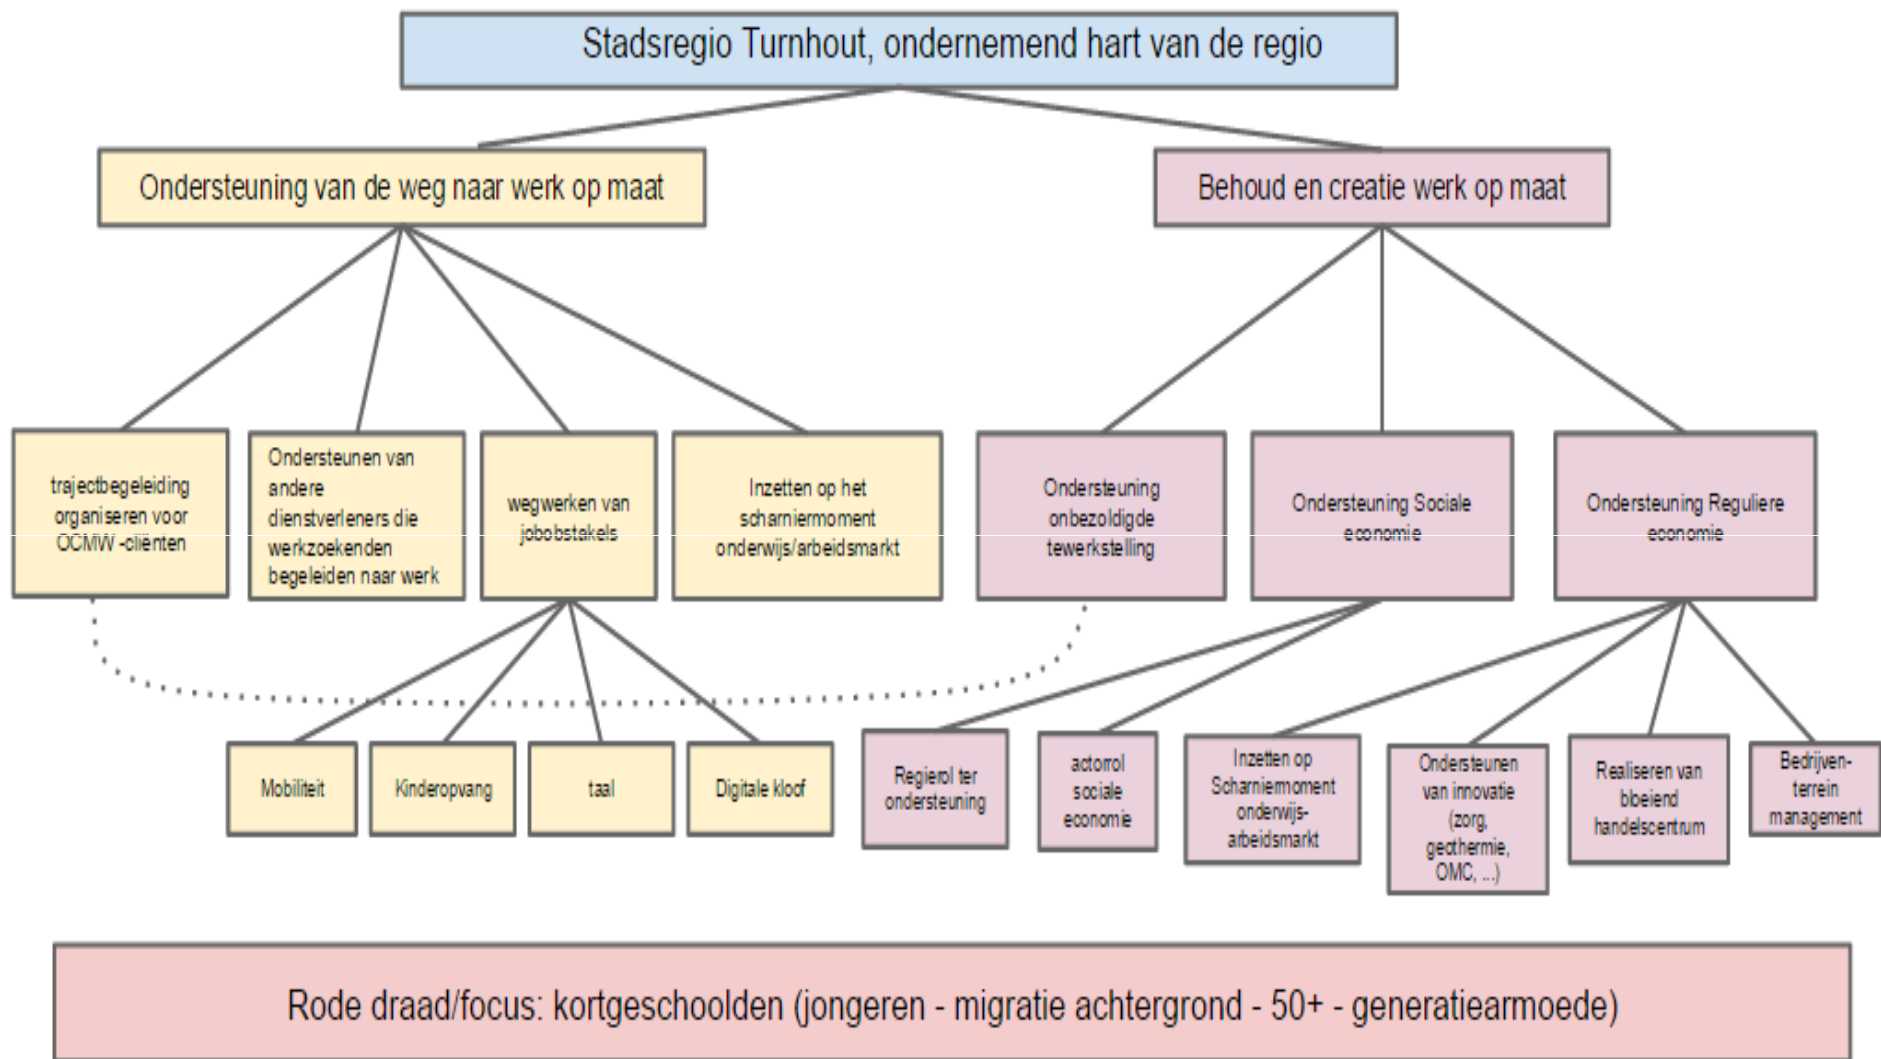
Stadsregio Turnhout, ondernemend hart van de regio

Ondersteuning van de weg naar werk op maat

Behoud en creatie werk op maat

trajectbegeleiding organiseren voor OCMW -cliënten

Ondersteunen van andere dienstverleners die werkzoekenden begeleiden naar werk

wegwerken van jobobstakels

Inzetten op het scharniermoment onderwijs/arbeidsmarkt

Ondersteuning onbezoldigde tewerkstelling

Ondersteuning Sociale economie

Ondersteuning Reguliere economie

Mobiliteit

Kinderopvang

taal

Digitale kloof

Regierol ter ondersteuning

actorrol sociale economie

Inzetten op Scharniermoment onderwijs-arbeidsmarkt

Ondersteunen van innovatie (zorg, geothermie, OMC, ...)

Realiseren van bbeiend handelscentrum

Bedrijven-terrein management

Rode draad/focus: kortgeschoolden (jongeren - migratie achtergrond - 50+ - generatiearmoede)